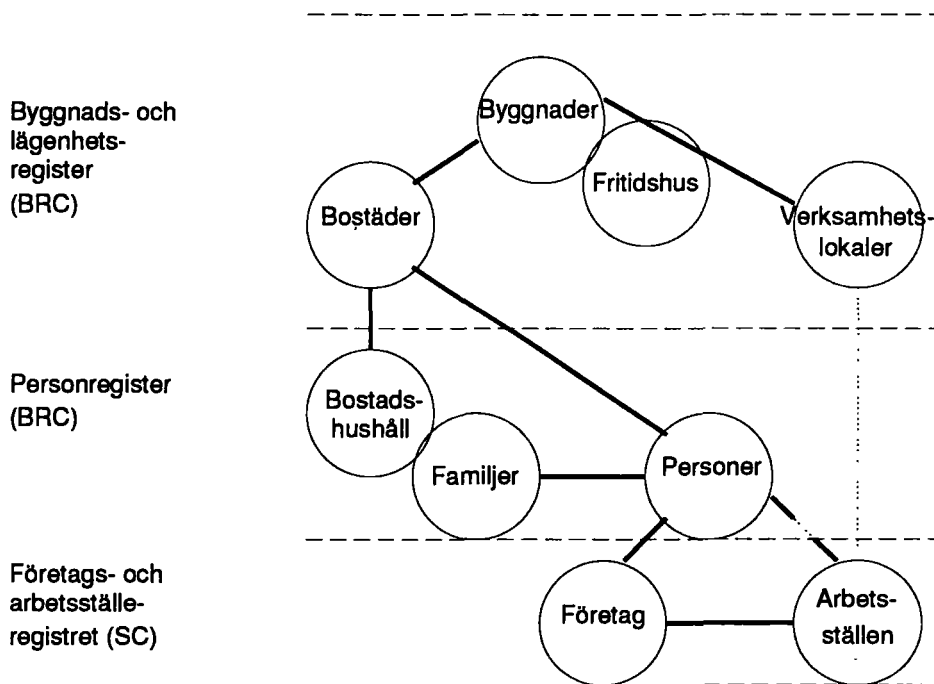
Byggnads- och lägenhetsregister (BRC)

Byggnader

Fritidshus

Bostäder

Verksamhetslokaler

Personregister (BRC)

Bostadshushåll

Familjer

Personer

Företags- och arbetsställeregistret (SC)

Företag

Arbetsställen